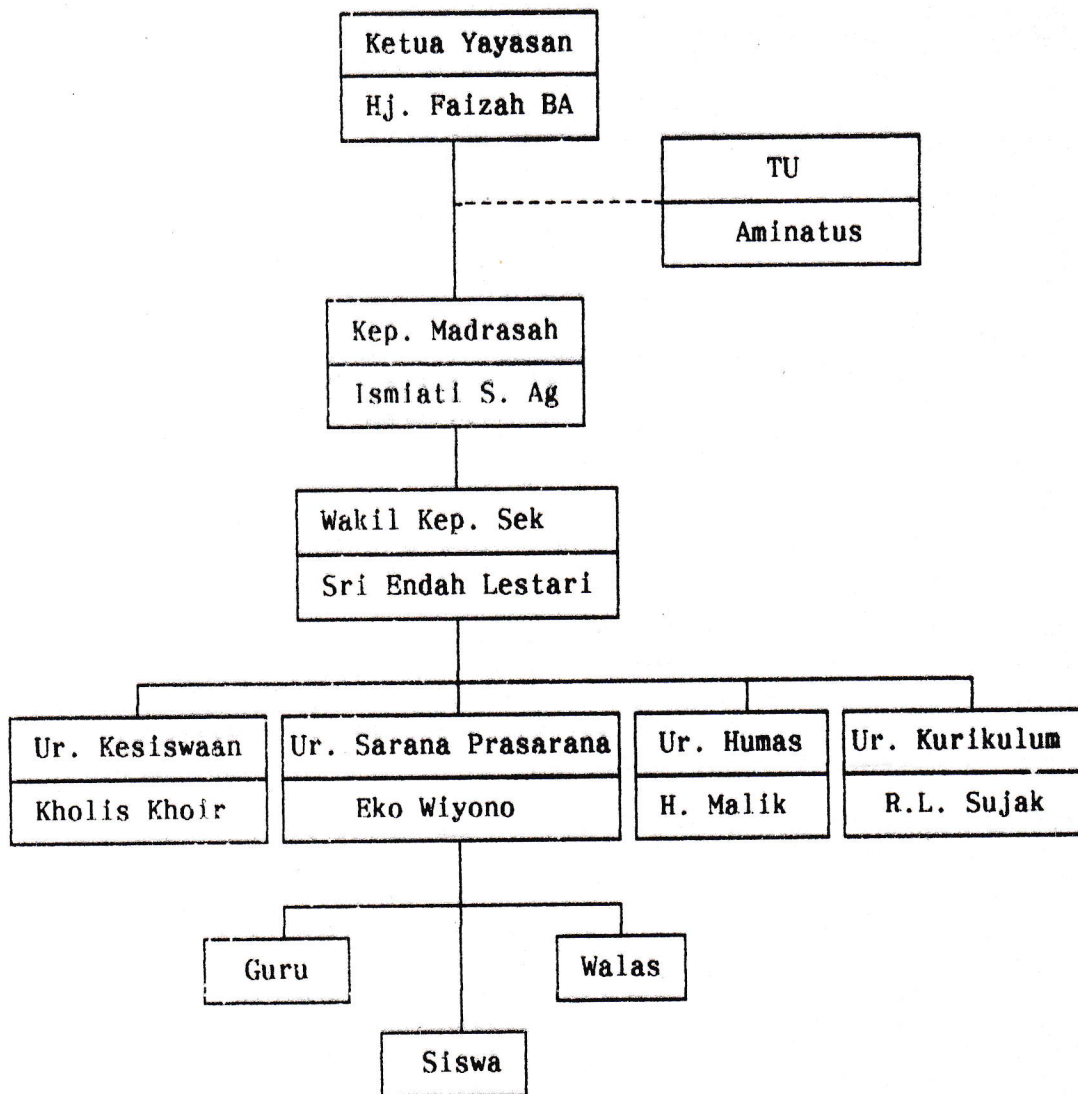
Ketua Yayasan
Hj. Faizah BA

TU
Aminatus

Kep. Madrasah
Ismiati S. Ag

Wakil Kep. Sek
Sri Endah Lestari

Ur. Kesiswaan
Kholis Khoir

Ur. Sarana Prasarana
Eko Wiyono

Ur. Humas
H. Malik

Ur. Kurikulum
R.L. Sujak

Guru

Walas

Siswa